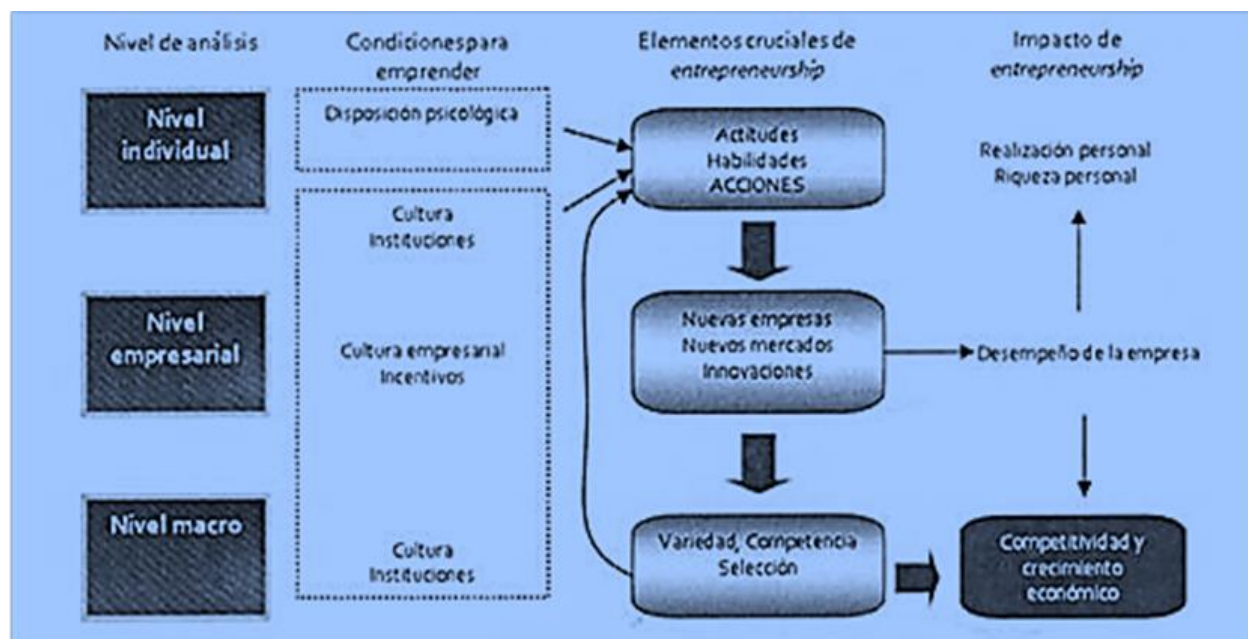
Nivel de análisis

Condicionespara emprender

Elementos cruciales de *entrepreneurship*

Impacto de *entrepreneurship*

Nivel individual

Disposición psicológica

Actitudes
Habilidades
ACCIONES

Realización personal
Riqueza personal

Cultura
Instituciones

Nivel empresarial

Cultura empresarial
Incentivos

Nuevas empresas
Nuevos mercados
Innovaciones

Desempeño de la empresa

Nivel macro

Cultura
Instituciones

Variedad, Competencia
Selección

Competitividad y crecimiento económico